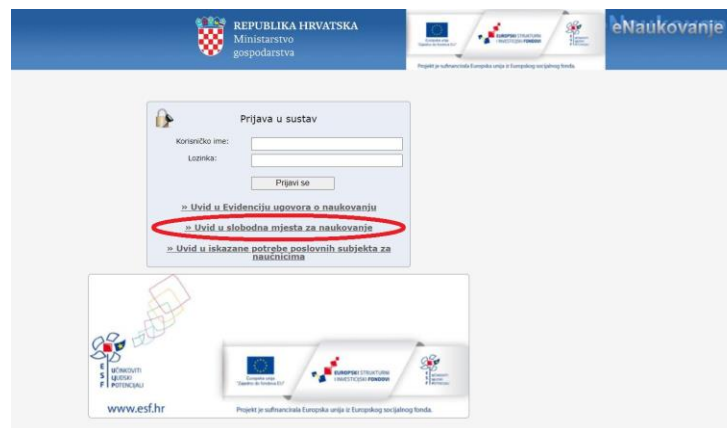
REPUBLIKA HRVATSKA
Ministarstvo
gospodarstva

Europska unija
"Zajedno do fondova EU"

EUROPSKI STRUKTURNI I INVESTICIJSKI FONDOVI

UČINKOVITI LJUDSKI POTENCIJALI

Projekt je sufinancirala Europska unija iz Europskog socijalnog fonda.

eNaukovanje

Prijava u sustav

Korisničko ime:

Lozinka:

Prijavi se

» Uvid u Evidenciju ugovora o naukovanju

» Uvid u slobodna mjesta za naukovanje

» Uvid u iskazane potrebe poslovnih subjekta za naučnicima

E S F

UČINKOVITI LJUDSKI POTENCIJALI

www.esf.hr

Europska unija
"Zajedno do fondova EU"

EUROPSKI STRUKTURNI I INVESTICIJSKI FONDOVI

UČINKOVITI LJUDSKI POTENCIJALI

Projekt je sufinancirala Europska unija iz Europskog socijalnog fonda.